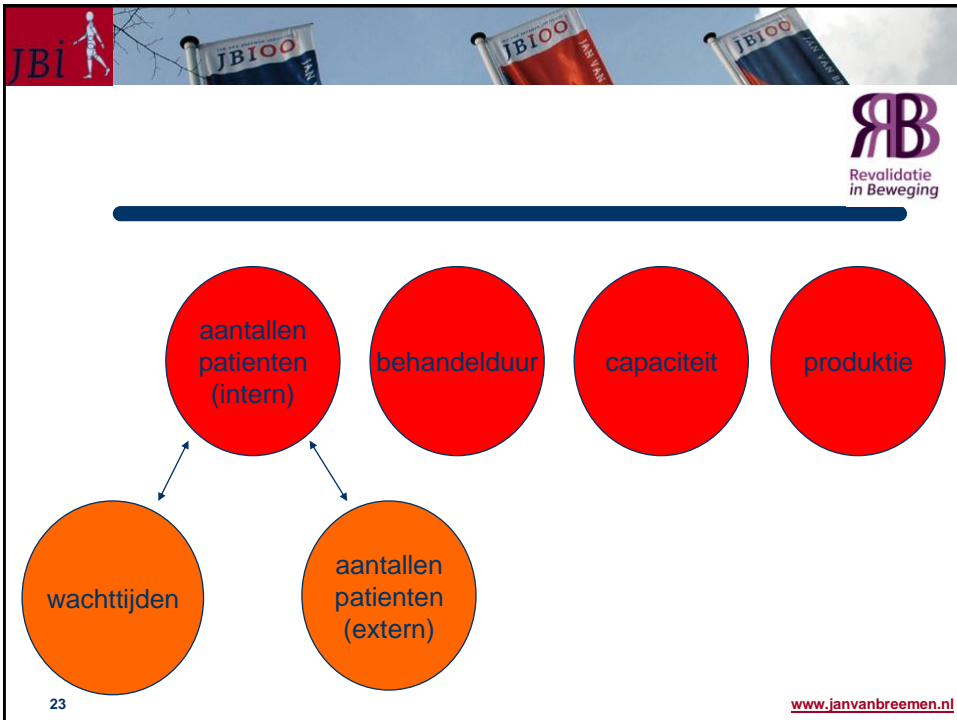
JBi

JBI00

JBI00

JAN VAN

JBI00

JAN VAN BREEMEN

RB

Revalidatie in Beweging

aantallen patienten (intern)

behandelduur

capaciteit

produktie

wachttijden

aantallen patienten (extern)

23

www.janvanbreemen.nl